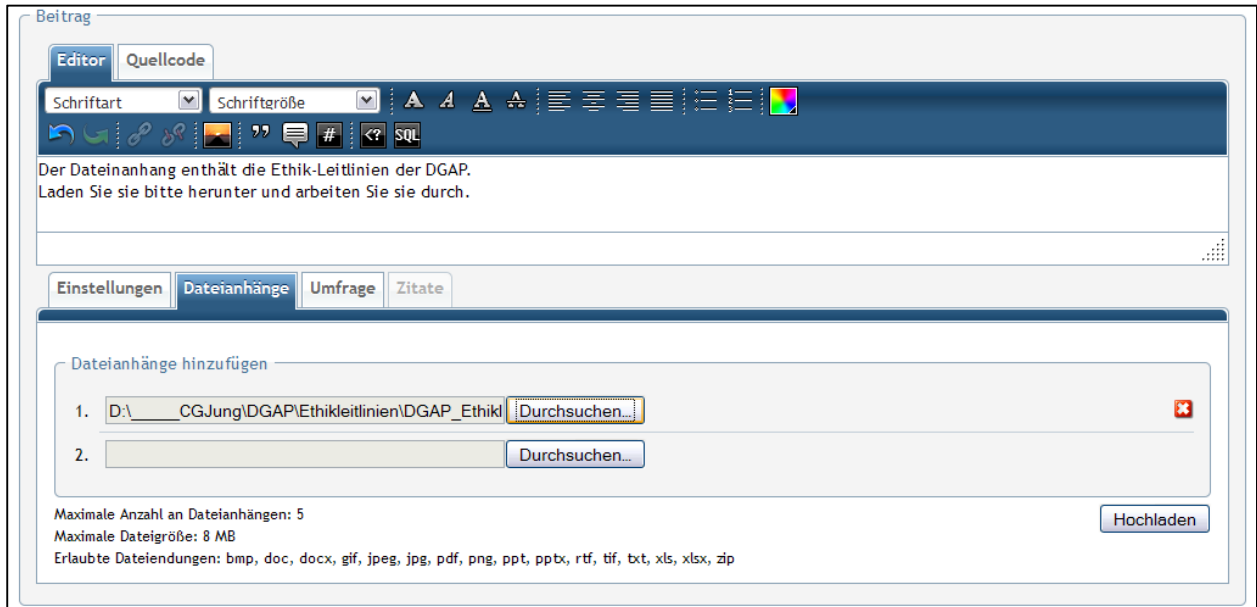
Beitrag

Editor Quellcode

Schriftart Schriftgröße

A A A A

” # <? SQL

Der Dateianhang enthält die Ethik-Leitlinien der DGAP.
Laden Sie sie bitte herunter und arbeiten Sie sie durch.

Einstellungen Dateianhänge Umfrage Zitate

Dateianhänge hinzufügen

1. D:\_____CGJung\DGAP\Ethikleitlinien\DGAP_Ethikl Durchsuchen...

2. Durchsuchen...

Maximale Anzahl an Dateianhängen: 5
Maximale Dateigröße: 8 MB
Erlaubte Dateiendungen: bmp, doc, docx, gif, jpeg, jpg, pdf, png, ppt, pptx, rtf, tif, txt, xls, xlsx, zip

Hochladen